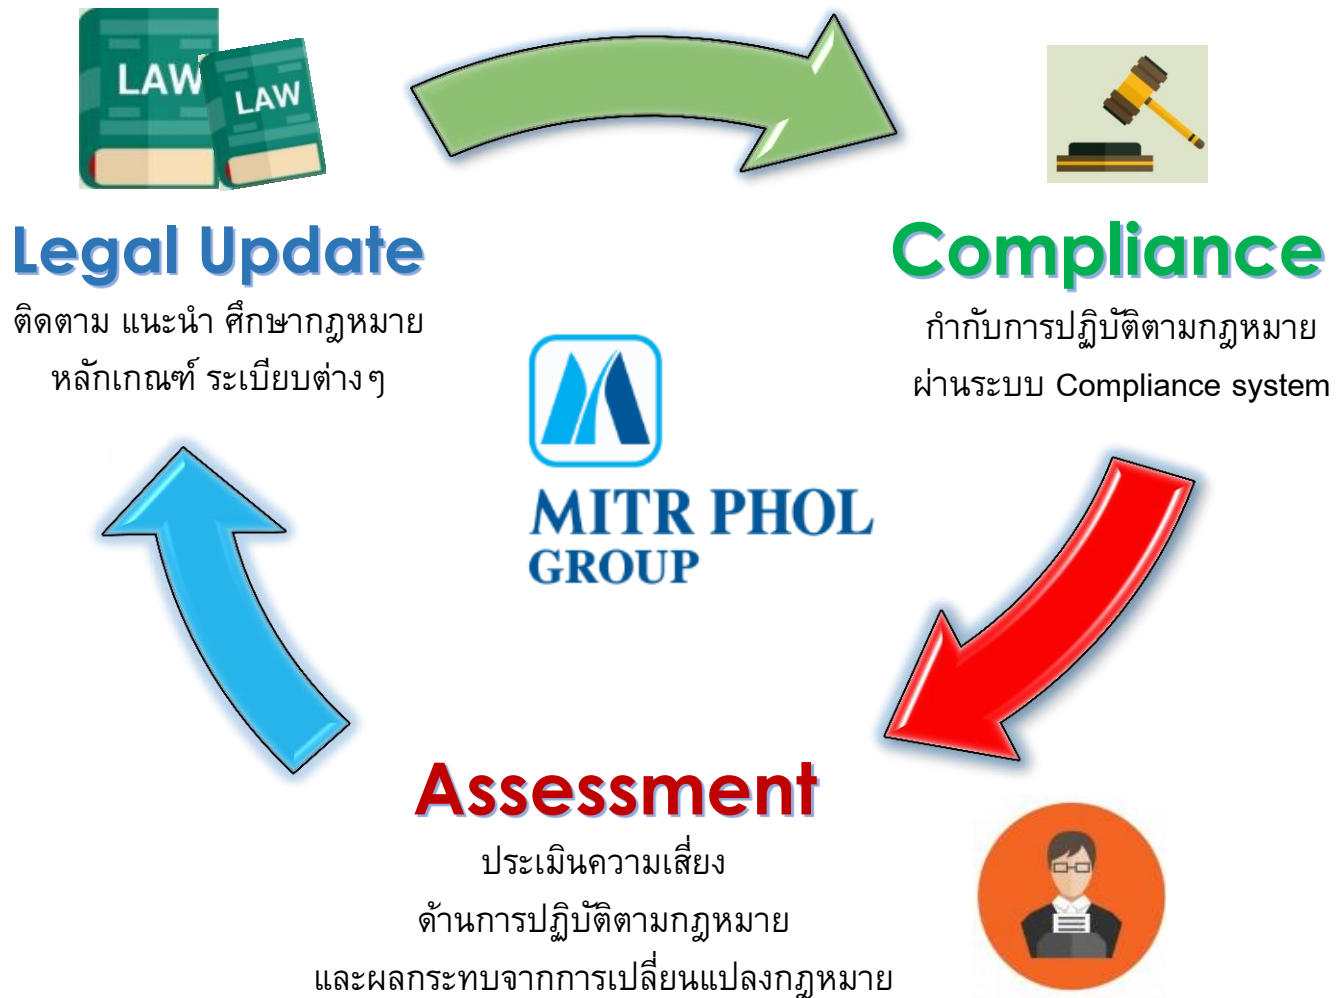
LAW
LAW

Legal Update
ติดตาม แนะนำ ศึกษากฎหมาย หลักเกณฑ์ ระเบียบต่างๆ

Compliance
กำกับการปฏิบัติตามกฎหมาย ผ่านระบบ Compliance system

MITR PHOL GROUP

Assessment
ประเมินความเสี่ยง ด้านการปฏิบัติตามกฎหมาย และผลกระทบจากการเปลี่ยนแปลงกฎหมาย